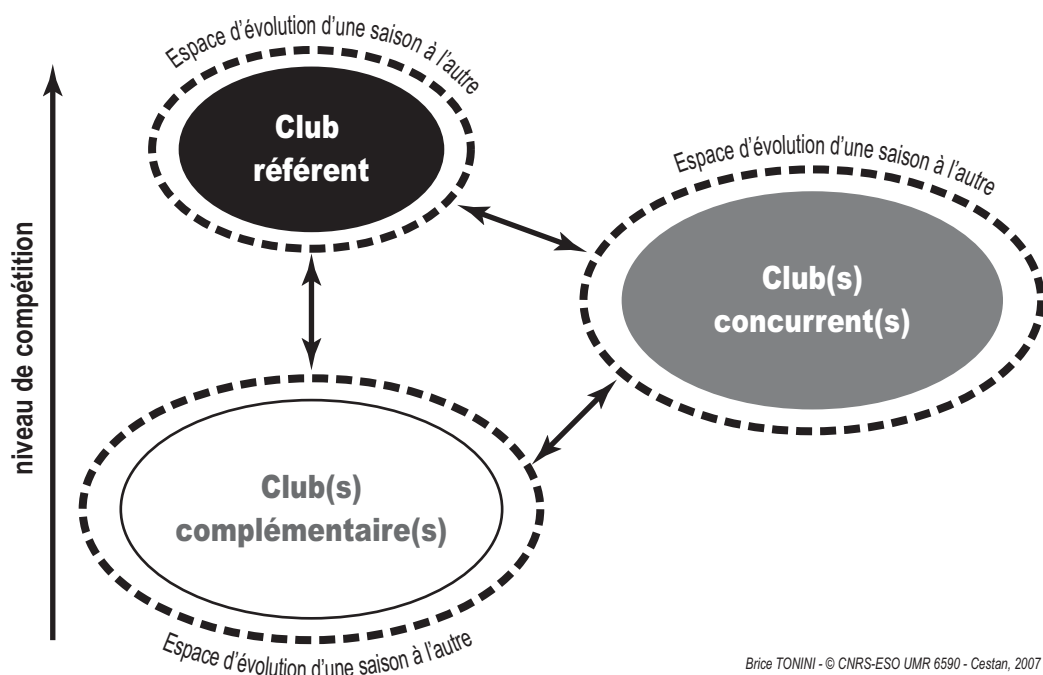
Espace d'évolution d'une saison à l'autre

Club référent

niveau de compétition

Espace d'évolution d'une saison à l'autre

Club(s) concurrent(s)

Club(s) complémentaire(s)

Espace d'évolution d'une saison à l'autre

Brice TONINI - © CNRS-ESO UMR 6590 - Cestan, 2007